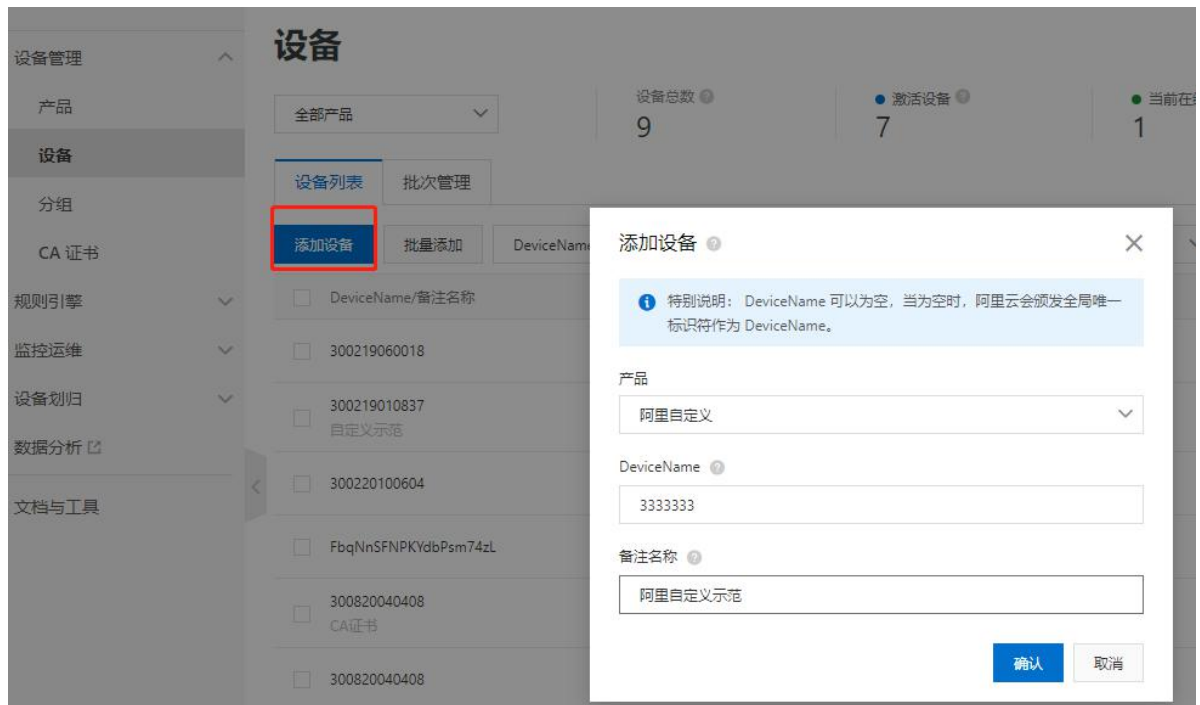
设备管理
产品
设备
分组
CA 证书
规则引擎
监控运维
设备划归
数据分析
文档与工具

设备

全部产品

设备总数
9

● 激活设备
7

● 当前在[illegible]
1

设备列表 批次管理

添加设备 批量添加 DeviceName

DeviceName/备注名称
300219060018
300219010837
自定义示范
300220100604
FbqNnSFNPKYdbPsm74zL
300820040408
CA证书
300820040408

添加设备

特别说明：DeviceName 可以为空，当为空时，阿里云会颁发全局唯一标识符作为 DeviceName。

产品
阿里自定义

DeviceName
3333333

备注名称
阿里自定义示范

确认 取消